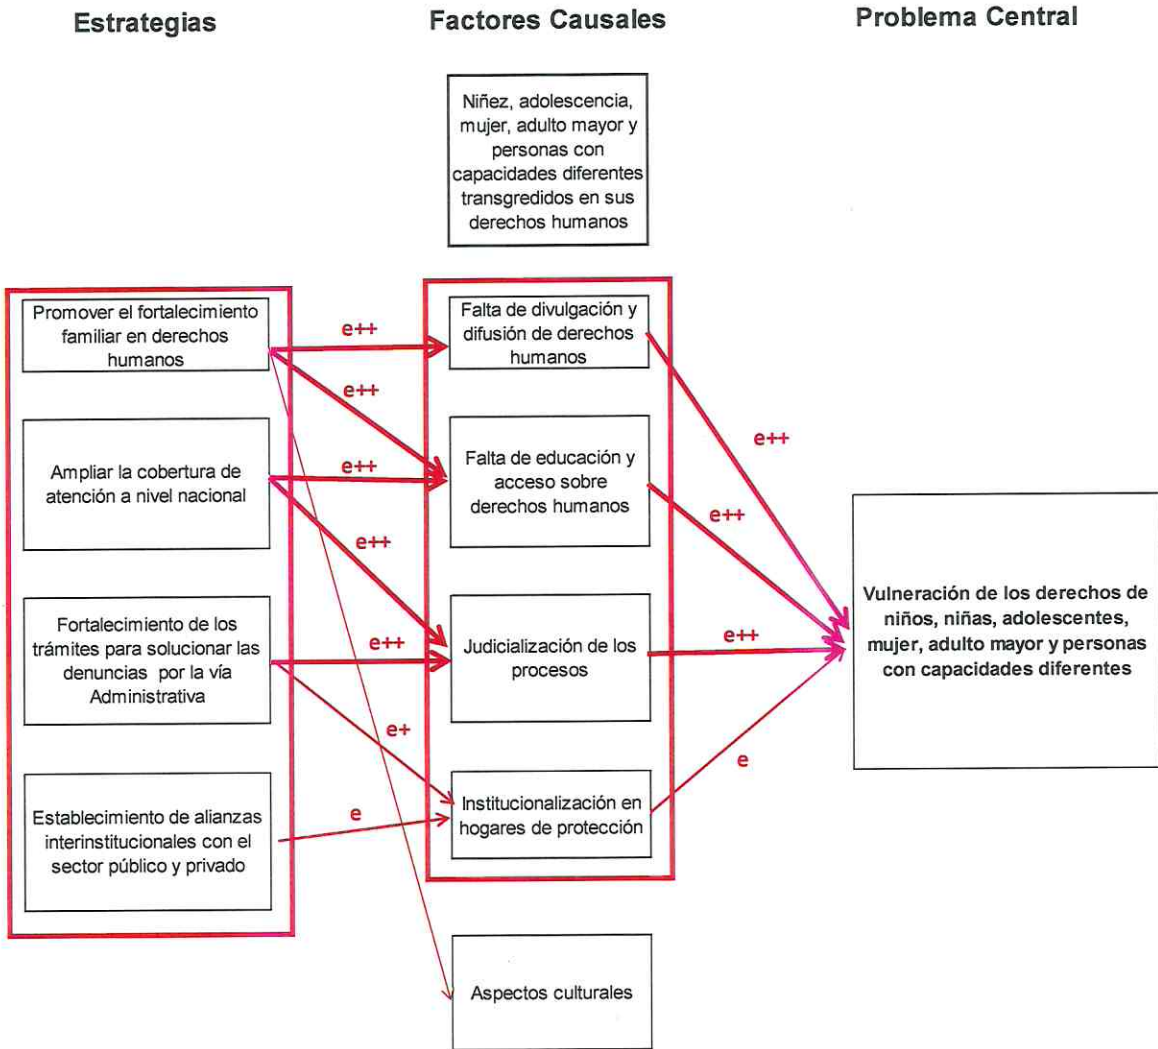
Estrategias

Factores Causales

Problema Central

Niñez, adolescencia, mujer, adulto mayor y personas con capacidades diferentes transgredidos en sus derechos humanos

Promover el fortalecimiento familiar en derechos humanos

Ampliar la cobertura de atención a nivel nacional

Fortalecimiento de los trámites para solucionar las denuncias por la vía Administrativa

Establecimiento de alianzas interinstitucionales con el sector público y privado

e++

e++

e++

e++

e++

e+

e

Falta de divulgación y difusión de derechos humanos

Falta de educación y acceso sobre derechos humanos

Judicialización de los procesos

Institucionalización en hogares de protección

e++

e++

e++

e

Vulneración de los derechos de niños, niñas, adolescentes, mujer, adulto mayor y personas con capacidades diferentes

Aspectos culturales